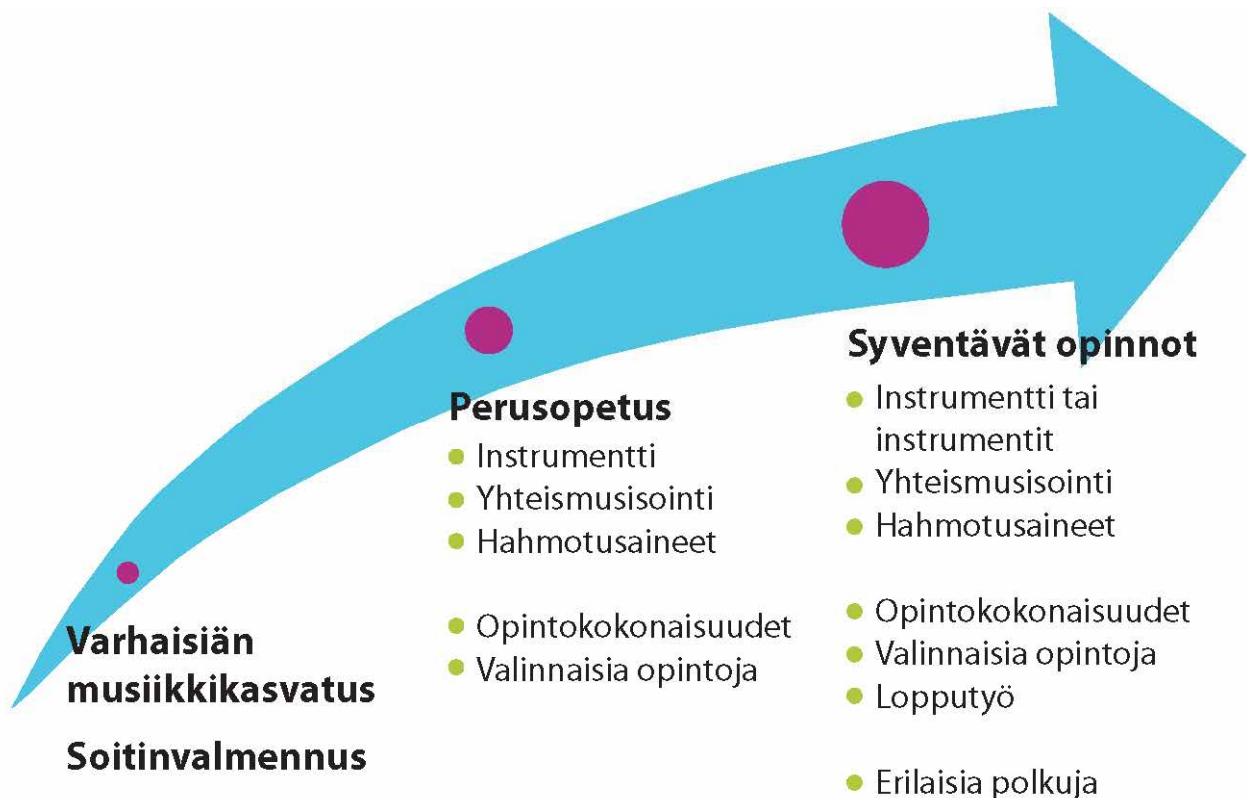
Varhaisiän musiikkikasvatus

Soitinvalmennus

Perusopetus
- Instrumentti
- Yhteismusisointi
- Hahmotusaineet

- Opintokokonaisuudet
- Valinnaisia opintoja

Syventävät opinnot
- Instrumentti tai instrumentit
- Yhteismusisointi
- Hahmotusaineet

- Opintokokonaisuudet
- Valinnaisia opintoja
- Lopputyö

- Erilaisia polkuja